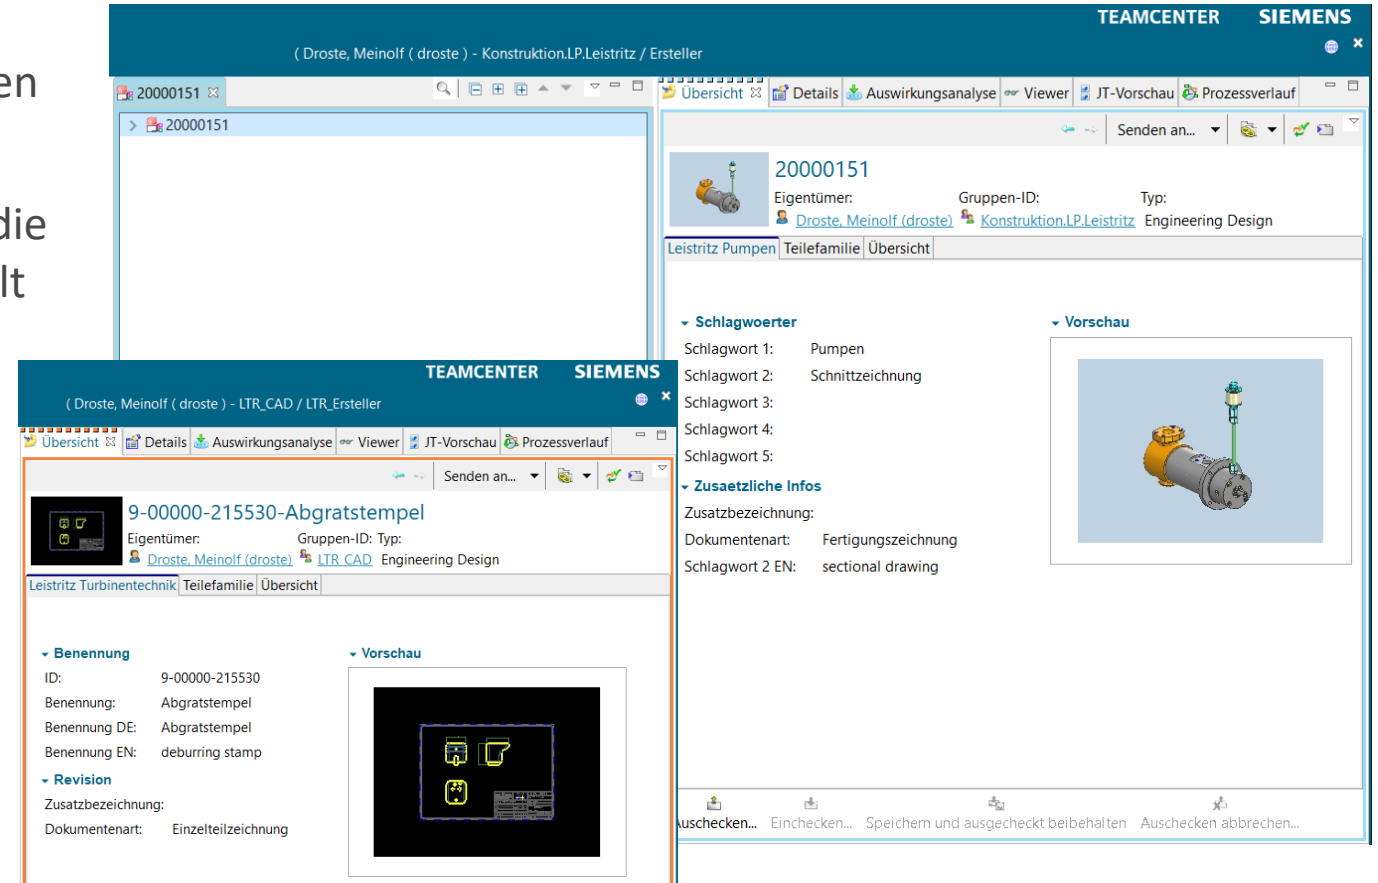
en

die
lt

TEAMCENTER SIEMENS
( Droste, Meinolf ( droste ) - Konstruktion.LP.Leistritz / Ersteller

20000151
20000151

Übersicht | Details | Auswirkungsanalyse | Viewer | JT-Vorschau | Prozessverlauf

Senden an...

20000151
Eigentümer: Gruppen-ID: Typ:
Droste, Meinolf (droste) Konstruktion.LP.Leistritz Engineering Design

Leistritz Pumpen | Teilefamilie | Übersicht

Schlagwoerter
Schlagwort 1: Pumpen
Schlagwort 2: Schnittzeichnung
Schlagwort 3:
Schlagwort 4:
Schlagwort 5:

Zusaetzliche Infos
Zusatzbezeichnung:
Dokumentenart: Fertigungszeichnung
Schlagwort 2 EN: sectional drawing

Vorschau

uschecken... Einchecken... Speichern und ausgecheckt beibehalten Auschecken abbrechen...

TEAMCENTER SIEMENS
( Droste, Meinolf ( droste ) - LTR_CAD / LTR_Ersteller

Übersicht | Details | Auswirkungsanalyse | Viewer | JT-Vorschau | Prozessverlauf

Senden an...

9-00000-215530-Abgratstempel
Eigentümer: Gruppen-ID: Typ:
Droste, Meinolf (droste) LTR CAD Engineering Design

Leistritz Turbinentechnik | Teilefamilie | Übersicht

Benennung
ID: 9-00000-215530
Benennung: Abgratstempel
Benennung DE: Abgratstempel
Benennung EN: deburring stamp

Revision
Zusatzbezeichnung:
Dokumentenart: Einzelteilzeichnung

Vorschau